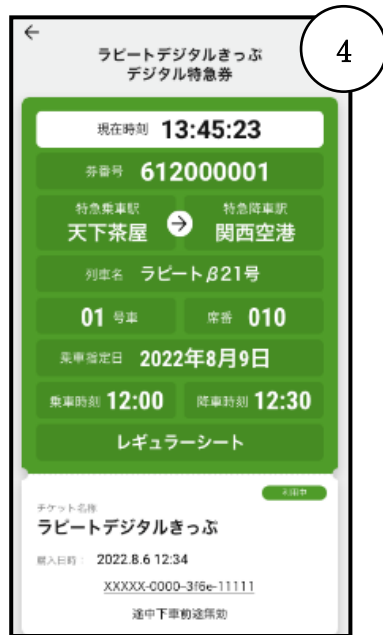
←
ラピートデジタルきっぷ
デジタル特急券

4

現在時刻 13:45:23

券番号 612000001

特急乗車駅
天下茶屋

特急降車駅
関西空港

列車名 ラピートβ21号

01 号車

席番 010

乗車指定日 2022年8月9日

乗車時刻 12:00

降車時刻 12:30

レギュラーシート

利用中

チケット名称
ラピートデジタルきっぷ

購入日時： 2022.8.6 12:34

XXXXX-0000-3f6e-11111

途中下車前途無効